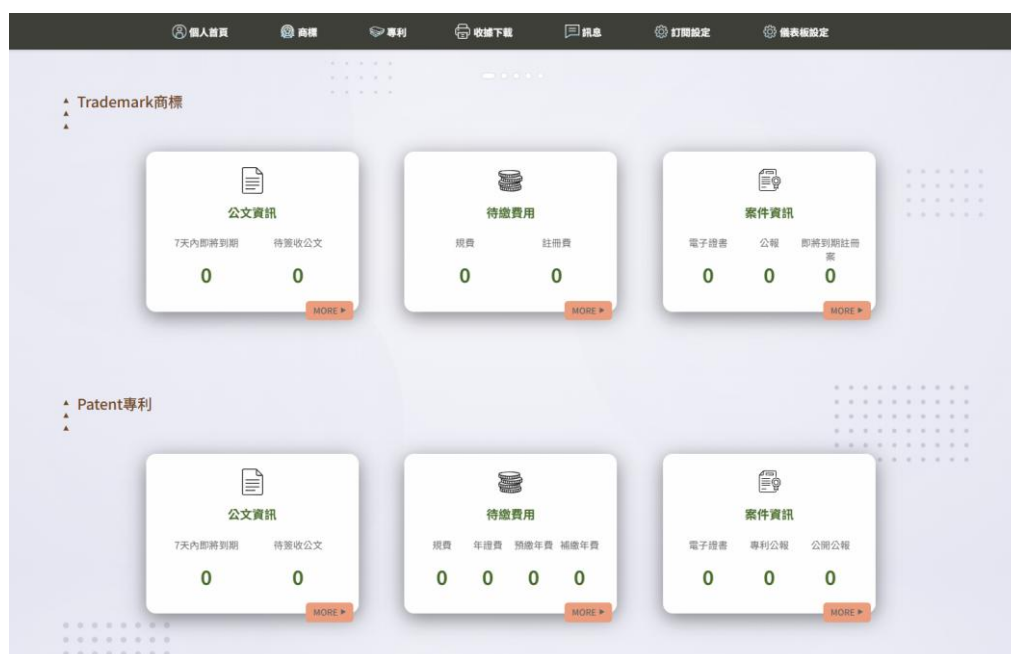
個人首頁 商標 專利 收據下載 訊息 訂閱設定 儀表板設定

Trademark商標

公文資訊

| 7天內即將到期 | 待簽收公文 |
|---|---|
| 0 | 0 |

MORE ▸

待繳費用

| 規費 | 註冊費 |
|---|---|
| 0 | 0 |

MORE ▸

案件資訊

| 電子證書 | 公報 | 即將到期註冊案 |
|---|---|---|
| 0 | 0 | 0 |

MORE ▸

Patent專利

公文資訊

| 7天內即將到期 | 待簽收公文 |
|---|---|
| 0 | 0 |

MORE ▸

待繳費用

| 規費 | 年證費 | 預繳年費 | 補繳年費 |
|---|---|---|---|
| 0 | 0 | 0 | 0 |

MORE ▸

案件資訊

| 電子證書 | 專利公報 | 公開公報 |
|---|---|---|
| 0 | 0 | 0 |

MORE ▸